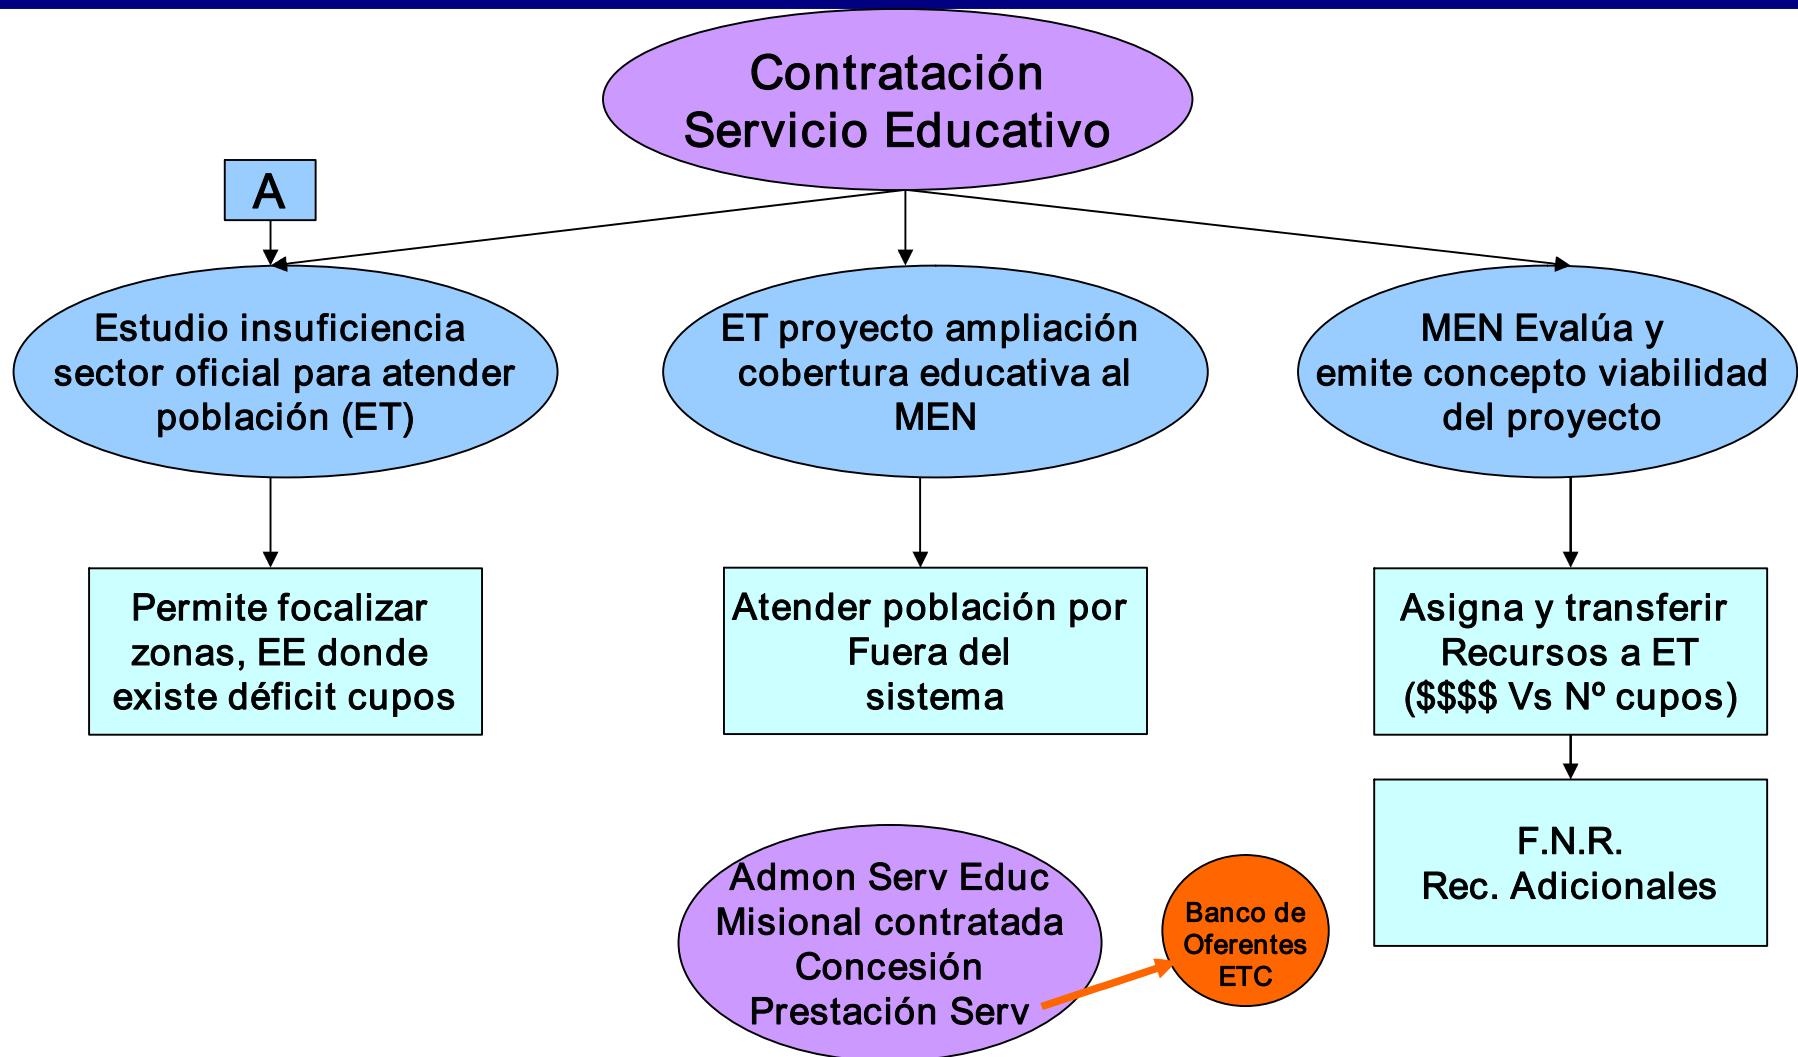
Contratación
Servicio Educativo

A

Estudio insuficiencia sector oficial para atender población (ET)

ET proyecto ampliación cobertura educativa al MEN

MEN Evalúa y emite concepto viabilidad del proyecto

Permite focalizar zonas, EE donde existe déficit cupos

Atender población por Fuera del sistema

Asigna y transferir Recursos a ET (\$\$\$\$ Vs Nº cupos)

F.N.R.
Rec. Adicionales

Admon Serv Educ
Misional contratada
Concesión
Prestación Serv

Banco de Oferentes ETC